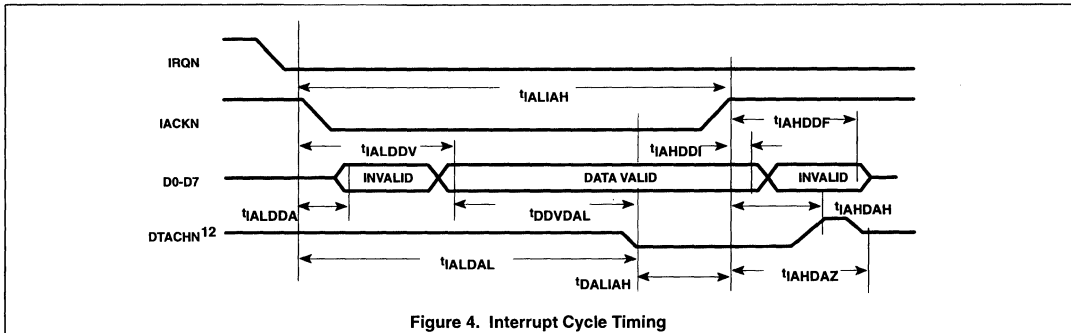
IRQN

IACKN

D0-D7

DTACHN$^{12}$

$t_{IALIAH}$

$t_{IAHDDF}$

$t_{IALDDV}$

$t_{IAHDDI}$

INVALID

DATA VALID

INVALID

$t_{IALDDA}$

$t_{DDVDAL}$

$t_{IAHDAH}$

$t_{IALDAL}$

$t_{DALIAH}$

$t_{IAHDAZ}$

Figure 4. Interrupt Cycle Timing